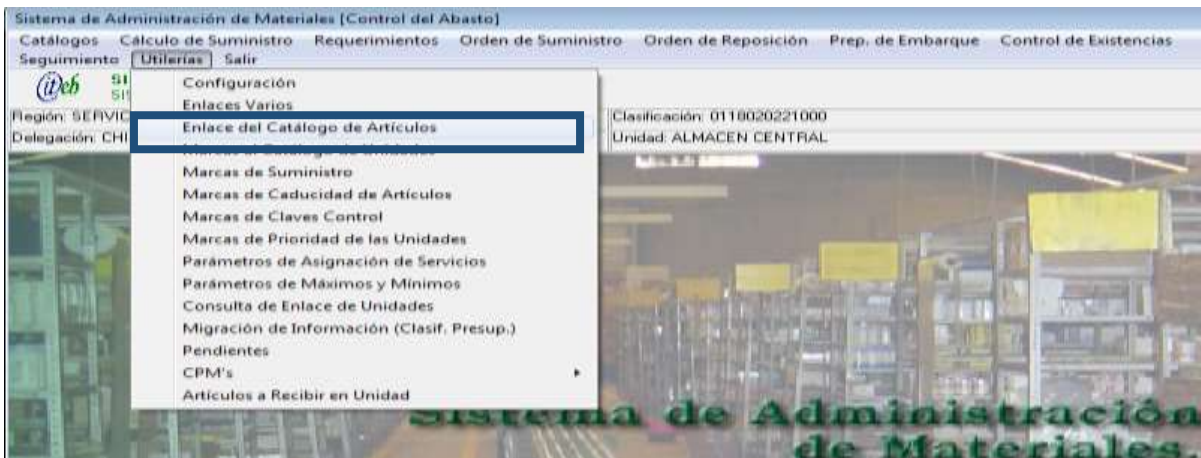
Sistema de Administración de Materiales [Control del Abasto]

Catálogos Cálculo de Suministro Requerimientos Orden de Suministro Orden de Reposición Prep. de Embarque Control de Existencias

Seguimiento Utilerías Salir

iteb SI SIS

Región: SERVIC

Delegación: CHI

Clasificación: 0118020221000

Unidad: ALMACEN CENTRAL

Configuración
Enlaces Varios
Enlace del Catálogo de Artículos
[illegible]
Marcas de Suministro
Marcas de Caducidad de Artículos
Marcas de Claves Control
Marcas de Prioridad de las Unidades
Parámetros de Asignación de Servicios
Parámetros de Máximos y Mínimos
Consulta de Enlace de Unidades
Migración de Información (Clasif. Presup.)
Pendientes
CPM's
Artículos a Recibir en Unidad

Sistema de Administración de Materiales